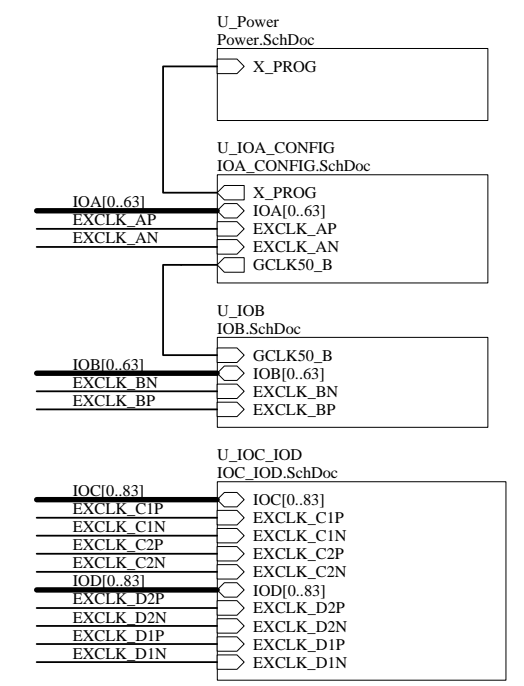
U_Power
Power.SchDoc
X_PROG

U_IOA_CONFIG
IOA_CONFIG.SchDoc
X_PROG
IOA[0..63]
IOA[0..63]
EXCLK_AP
EXCLK_AP
EXCLK_AN
EXCLK_AN
GCLK50_B

U_IOB
IOB.SchDoc
GCLK50_B
IOB[0..63]
IOB[0..63]
EXCLK_BN
EXCLK_BN
EXCLK_BP
EXCLK_BP

U_IOC_IOD
IOC_IOD.SchDoc
IOC[0..83]
IOC[0..83]
EXCLK_C1P
EXCLK_C1P
EXCLK_C1N
EXCLK_C1N
EXCLK_C2P
EXCLK_C2P
EXCLK_C2N
EXCLK_C2N
IOD[0..83]
IOD[0..83]
EXCLK_D2P
EXCLK_D2P
EXCLK_D2N
EXCLK_D2N
EXCLK_D1P
EXCLK_D1P
EXCLK_D1N
EXCLK_D1N